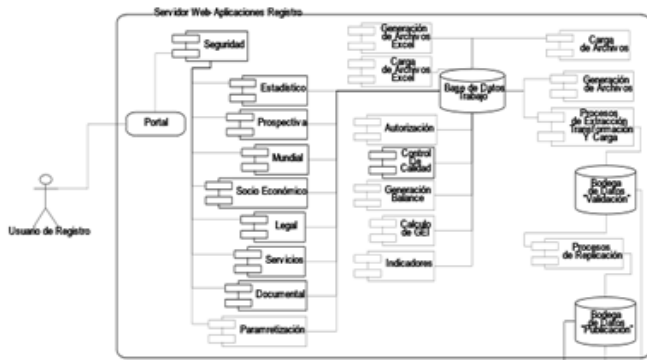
Servidor Web Aplicaciones Registro

Seguridad

Portal

Usuario de Registro

Estadístico

Prospectiva

Mundial

Socio Económico

Legal

Servicios

Documental

Parametrización

Generación de Archivos Excel

Carga de Archivos Excel

Base de Datos Trabajo

Autorización

Control De Calidad

Generación Balance

Calculo de GEI

Indicadores

Carga de Archivos

Generación de Archivos

Procesos de Extracción Transformación Y Carga

Bodega de Datos "Validación"

Procesos de Replicación

Bodega de Datos "Publicación"